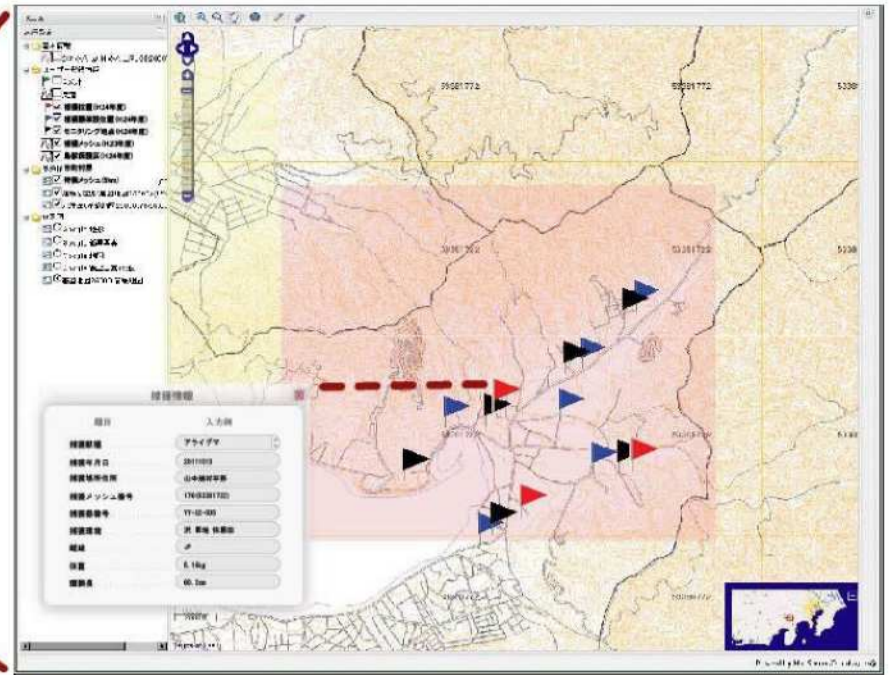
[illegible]
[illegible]
ユーザー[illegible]
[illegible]
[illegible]
捕獲位置(H24年度)
捕獲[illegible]位置(H24年度)
モニタリング地点(H24年度)
捕獲メッシュ(H23年度)
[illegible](H24年度)
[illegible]
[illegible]メッシュ(5km)
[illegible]
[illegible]
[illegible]
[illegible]
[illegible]
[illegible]
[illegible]

53381772
53381772
53381722
53381722

捕獲情報

| 項目 | 入力例 |
|---|---|
| 捕獲獣種 | アライグマ |
| 捕獲年月日 | 2011013 |
| 捕獲場所住所 | 山中湖村平野 |
| 捕獲メッシュ番号 | 176(5338172) |
| 捕獲番号 | YY-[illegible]-000 |
| 捕獲環境 | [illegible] |
| 雌雄 | ♂ |
| 体重 | 5.1kg |
| 体長 | 60.3cm |

Powered by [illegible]